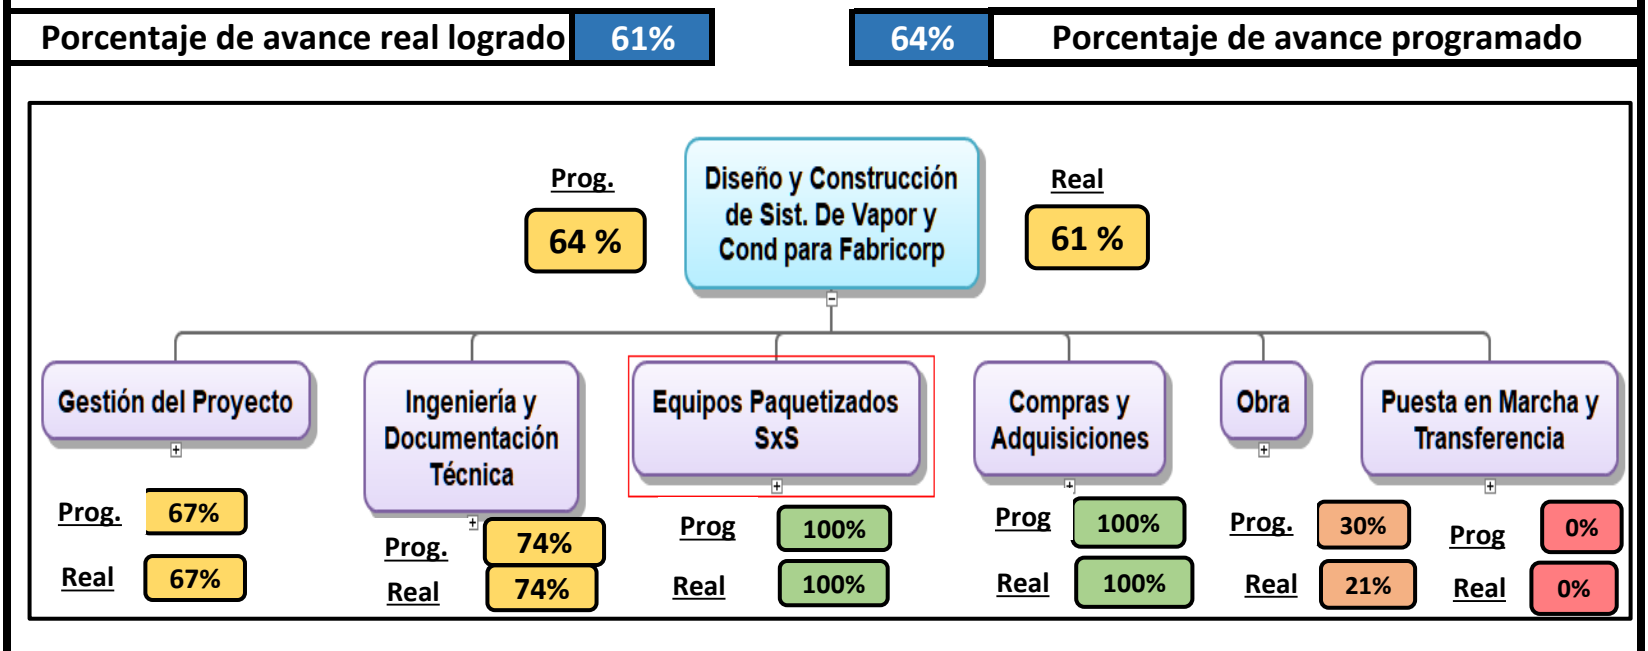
Porcentaje de avance real logrado 61%

64% Porcentaje de avance programado

Prog.
64 %

Diseño y Construcción de Sist. De Vapor y Cond para Fabricorp

Real
61 %

Gestión del Proyecto
Prog. 67%
Real 67%

Ingeniería y Documentación Técnica
Prog. 74%
Real 74%

Equipos Paquetizados SxS
Prog 100%
Real 100%

Compras y Adquisiciones
Prog 100%
Real 100%

Obra
Prog. 30%
Real 21%

Puesta en Marcha y Transferencia
Prog 0%
Real 0%